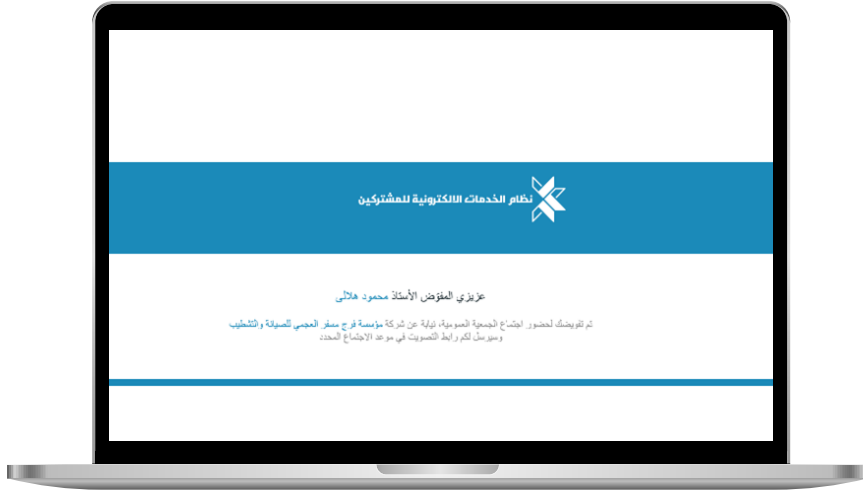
نظام الخدمات الالكترونية للمشتركين

عزيزي المفوّض الأستاذ محمود هلالي

تم تفويضك لحضور اجتماع الجمعية العمومية، نيابة عن شركة مؤسسة فرج سفر العجمي للصيانة والتشطيب وسيرسل لكم رابط التصويت في موعد الاجتماع المحدد